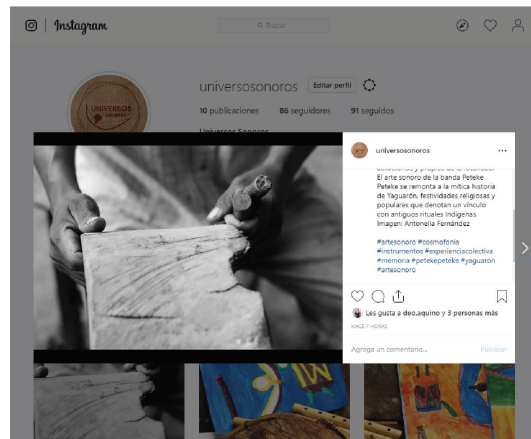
Instagram

Buscar

universosonoros Editar perfil

10 publicaciones 86 seguidores 91 seguidos

Universos Sonoros

UNIVERSOS sonoros

universosonoros ...

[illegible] y propios de la localidad. El arte sonoro de la banda Peteke Peteke se remonta a la mítica historia de Yaguarón, festividades religiosas y populares que denotan un vínculo con antiguos rituales indígenas. Imagen: Antonella Fernández

#artesonoro #cosmofonía #instrumentos #experienciacolectiva #memoria #petekepeteke #yaguaron #artesonoro

Les gusta a deo.aquino y 3 personas más

HACE 7 HORAS

Agrega un comentario...

Publicar